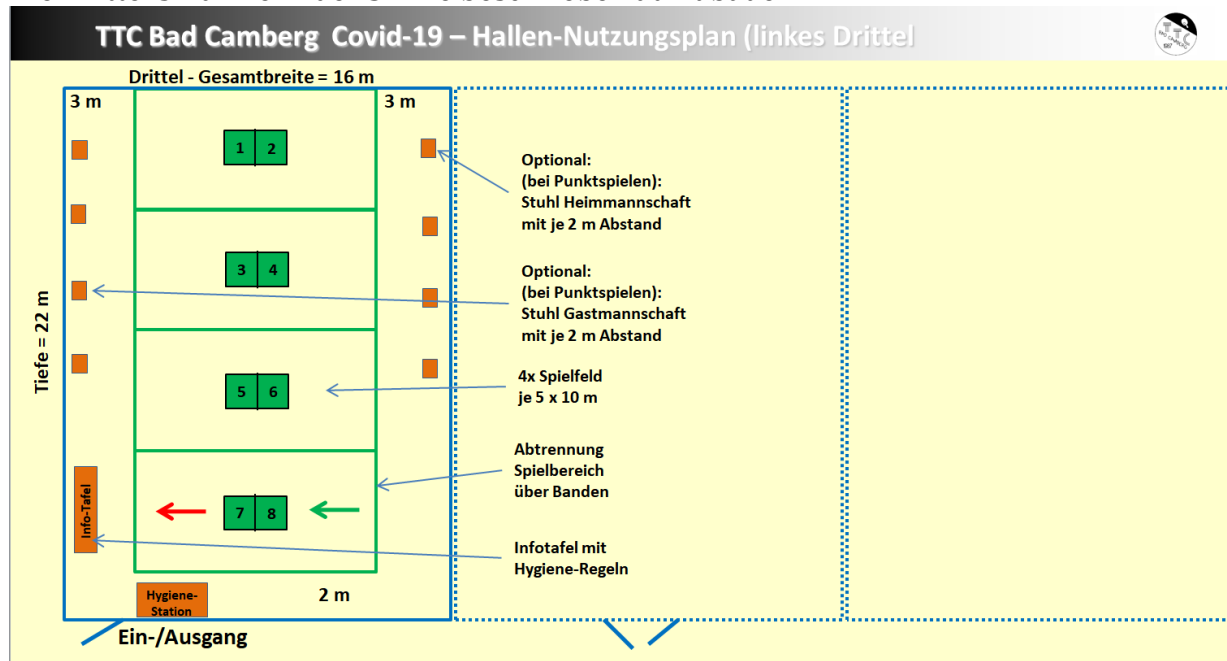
TTC Bad Camberg Covid-19 – Hallen-Nutzungsplan (linkes Drittel

Drittel - Gesamtbreite = 16 m

3 m

3 m

1 2

3 4

5 6

7 8

Tiefe = 22 m

Info-Tafel

Hygiene-Station

2 m

Ein-/Ausgang

Optional:
(bei Punktspielen):
Stuhl Heimmannschaft
mit je 2 m Abstand

Optional:
(bei Punktspielen):
Stuhl Gastmannschaft
mit je 2 m Abstand

4x Spielfeld
je 5 x 10 m

Abtrennung
Spielbereich
über Banden

Infotafel mit
Hygiene-Regeln